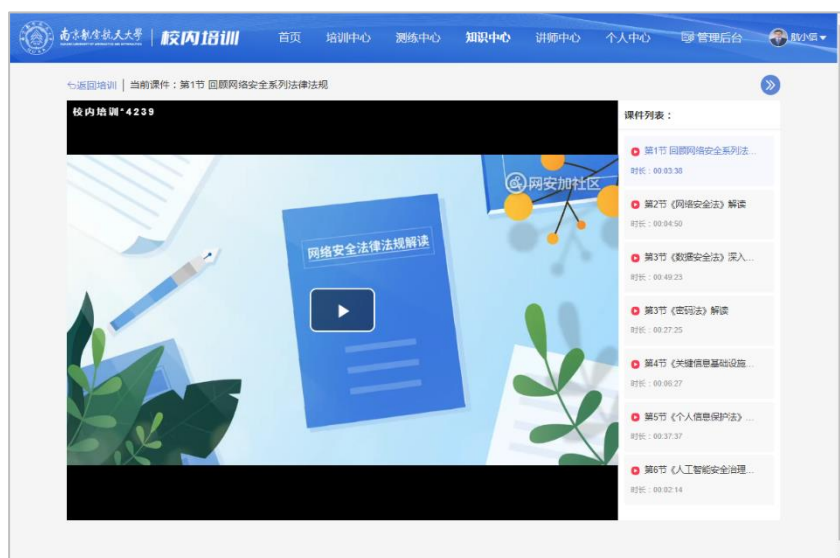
南京航空航天大學 NANJING UNIVERSITY OF AERONAUTICS AND ASTRONAUTICS | 校内培训

首页 培训中心 测练中心 知识中心 讲师中心 个人中心 管理后台 

←返回培训 | 当前课件：第1节 回顾网络安全系列法律法规

校内培训*4239

网安加社区

网络安全法律法规解读

课件列表：

第1节 回顾网络安全系列法...
时长：00:03:38

第2节《网络安全法》解读
时长：00:04:50

第3节《数据安全法》深入...
时长：00:49:23

第3节《密码法》解读
时长：00:27:25

第4节《关键信息基础设施...
时长：00:06:27

第5节《个人信息保护法》...
时长：00:37:37

第6节《人工智能安全治理...
时长：00:02:14